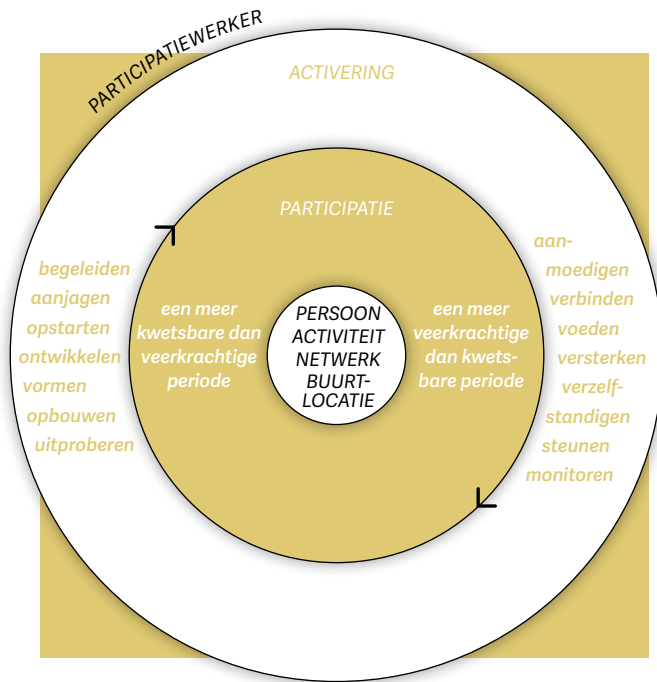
PARTICIPATIEWERKER

ACTIVERING

PARTICIPATIE

begeleiden
aanjagen
opstarten
ontwikkelen
vormen
opbouwen
uitproberen

een meer kwetsbare dan veerkrachtige periode

PERSOON
ACTIVITEIT
NETWERK
BUURTLOCATIE

een meer veerkrachtige dan kwetsbare periode

aanmoedigen
verbinden
voeden
versterken
verzelfstandigen
steunen
monitoren